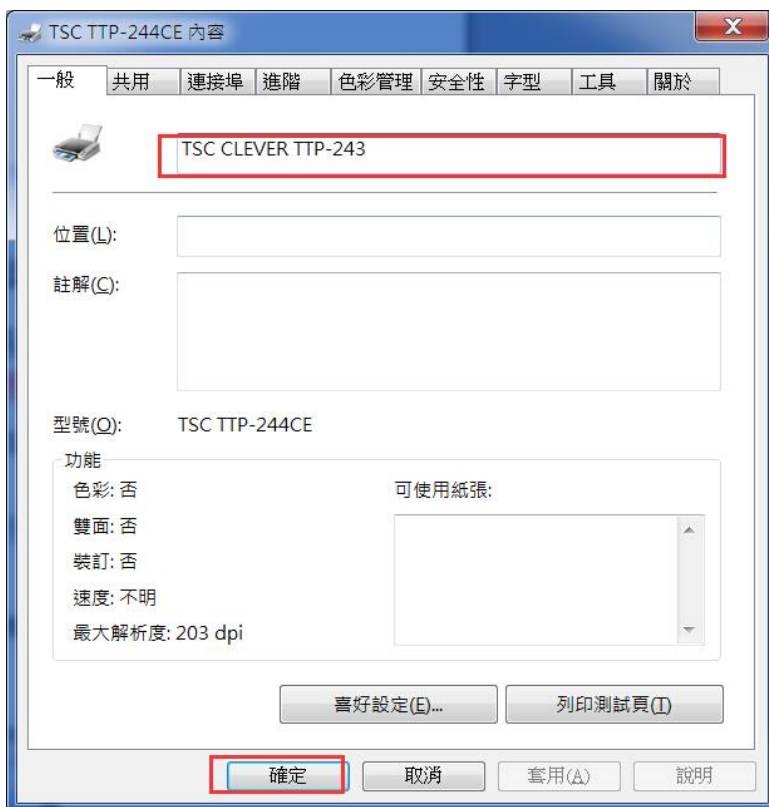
TSC TTP-244CE 內容

X

一般 | 共用 | 連接埠 | 進階 | 色彩管理 | 安全性 | 字型 | 工具 | 關於

TSC CLEVER TTP-243

位置(L):

註解(C):

型號(O): TSC TTP-244CE

功能

色彩: 否

雙面: 否

裝訂: 否

速度: 不明

最大解析度: 203 dpi

可使用紙張:

喜好設定(E)...

列印測試頁(T)

確定

取消

套用(A)

說明